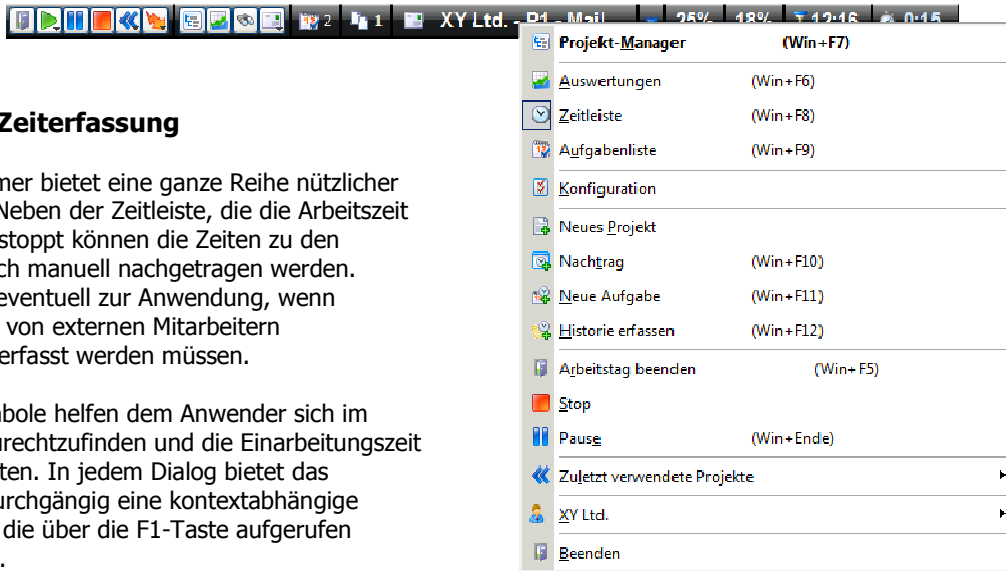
2 1 XY Ltd. - P1 - Mail 25% 18% 12:16 0:15

Zeiterfassung

mer bietet eine ganze Reihe nützlicher Neben der Zeitleiste, die die Arbeitszeit stoppt können die Zeiten zu den ch manuell nachgetragen werden. eventuell zur Anwendung, wenn von externen Mitarbeitern erfasst werden müssen.

bole helfen dem Anwender sich im urechtzufinden und die Einarbeitungszeit ten. In jedem Dialog bietet das urchgängig eine kontextabhängige die über die F1-Taste aufgerufen .

Projekt-Manager (Win+F7)
Auswertungen (Win+F6)
Zeitleiste (Win+F8)
Aufgabenliste (Win+F9)
Konfiguration
Neues Projekt
Nachtrag (Win+F10)
Neue Aufgabe (Win+F11)
Historie erfassen (Win+F12)
Arbeitstag beenden (Win+F5)
Stop
Pause (Win+Ende)
Zuletzt verwendete Projekte
XY Ltd.
Beenden